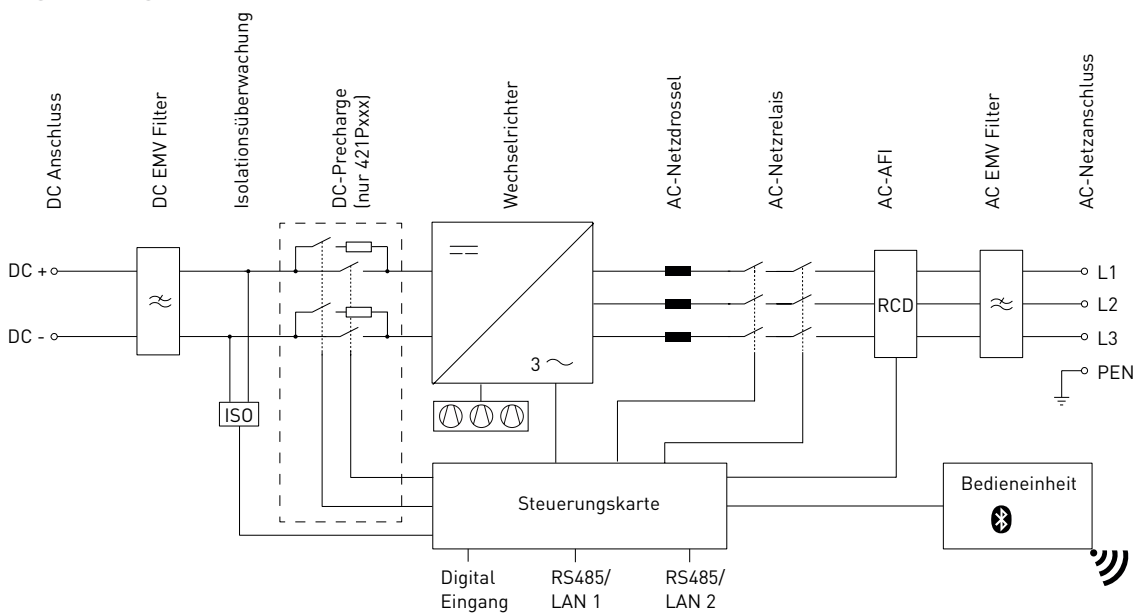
DC Anschluss
DC EMV Filter
Isolationsüberwachung
DC-Precharge (nur 421Pxxx)
Wechselrichter
AC-Netzdrossel
AC-Netzrelais
AC-AFI
AC EMV Filter
AC-Netzanschluss

DC +
DC -
ISO
$3 \sim$
RCD
L1
L2
L3
PEN
Steuerungskarte
Bedieneinheit
Digital Eingang
RS485/ LAN 1
RS485/ LAN 2